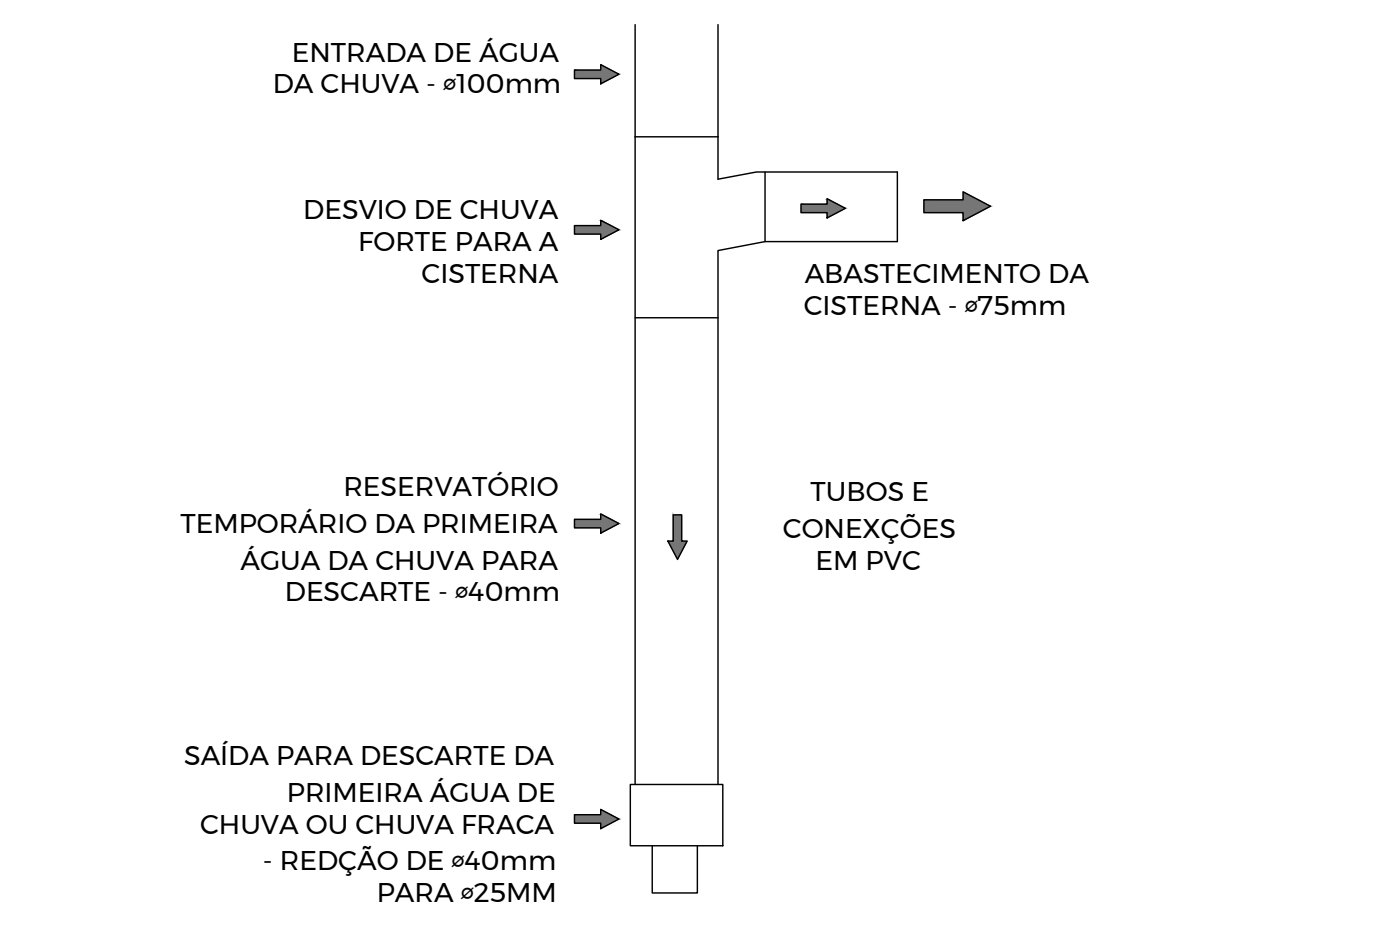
ENTRADA DE ÁGUA DA CHUVA - ⌀100mm

DESVIO DE CHUVA FORTE PARA A CISTERNA

ABASTECIMENTO DA CISTERNA - ⌀75mm

RESERVATÓRIO TEMPORÁRIO DA PRIMEIRA ÁGUA DA CHUVA PARA DESCARTE - ⌀40mm

TUBOS E CONEXÇÕES EM PVC

SAÍDA PARA DESCARTE DA PRIMEIRA ÁGUA DE CHUVA OU CHUVA FRACA - REDÇÃO DE ⌀40mm PARA ⌀25MM